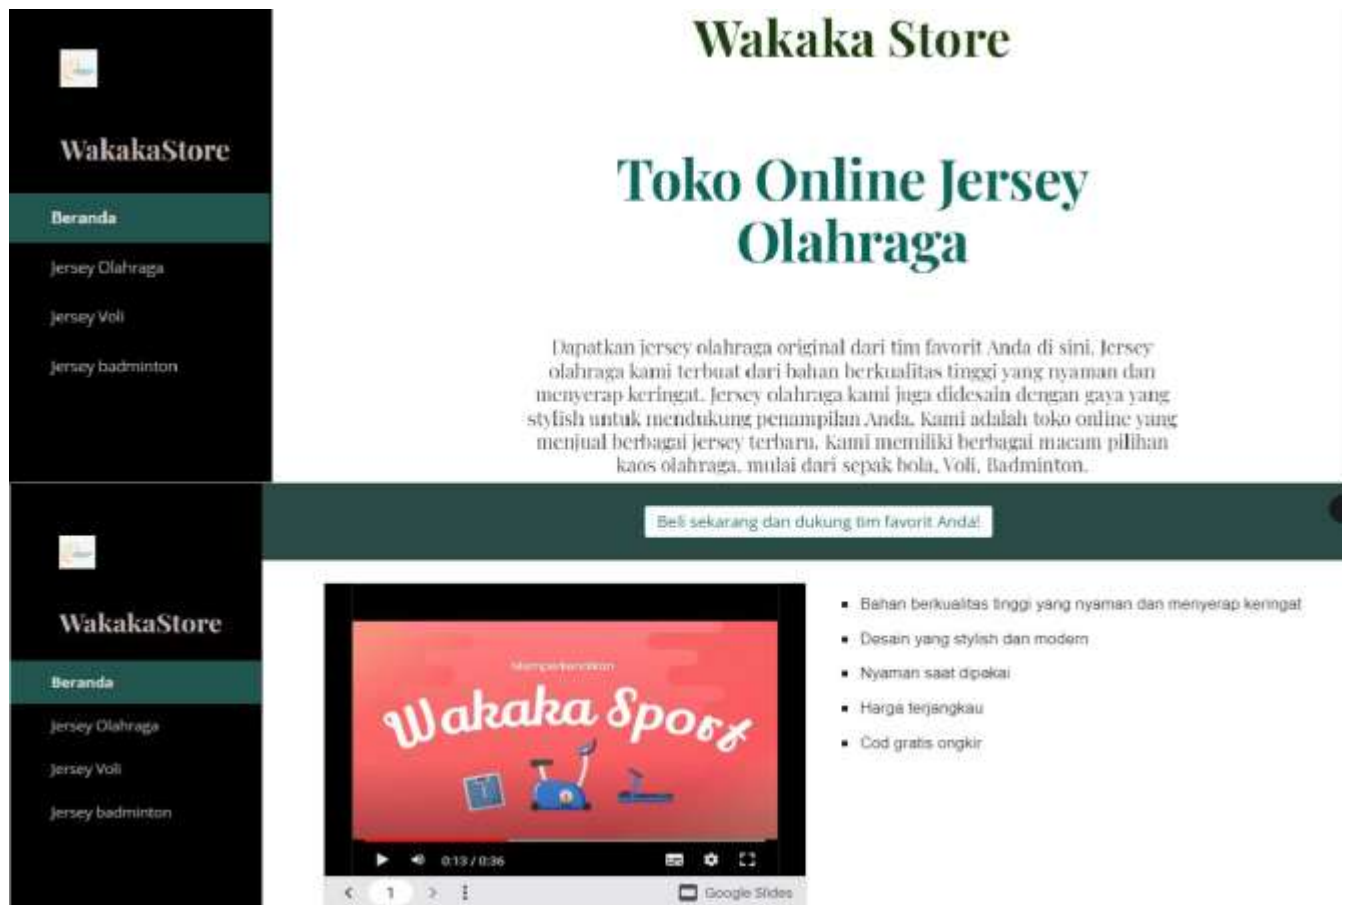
WakakaStore

Beranda

Jersey Olahraga

Jersey Voli

Jersey badminton

Wakaka Store

Toko Online Jersey Olahraga

Dapatkan jersey olahraga original dari tim favorit Anda di sini. Jersey olahraga kami terbuat dari bahan berkualitas tinggi yang nyaman dan menyerap keringat. Jersey olahraga kami juga didesain dengan gaya yang stylish untuk mendukung penampilan Anda. Kami adalah toko online yang menjual berbagai jersey terbaru. Kami memiliki berbagai macam pilihan kaos olahraga, mulai dari sepak bola, Voli, Badminton.

WakakaStore

Beranda

Jersey Olahraga

Jersey Voli

Jersey badminton

Beli sekarang dan dukung tim favorit Anda!

Memperkenalkan

Wakaka Sport

0:13 / 0:36

1

Google Slides

- Bahan berkualitas tinggi yang nyaman dan menyerap keringat
- Desain yang stylish dan modern
- Nyaman saat dipakai
- Harga terjangkau
- Cod gratis ongkir